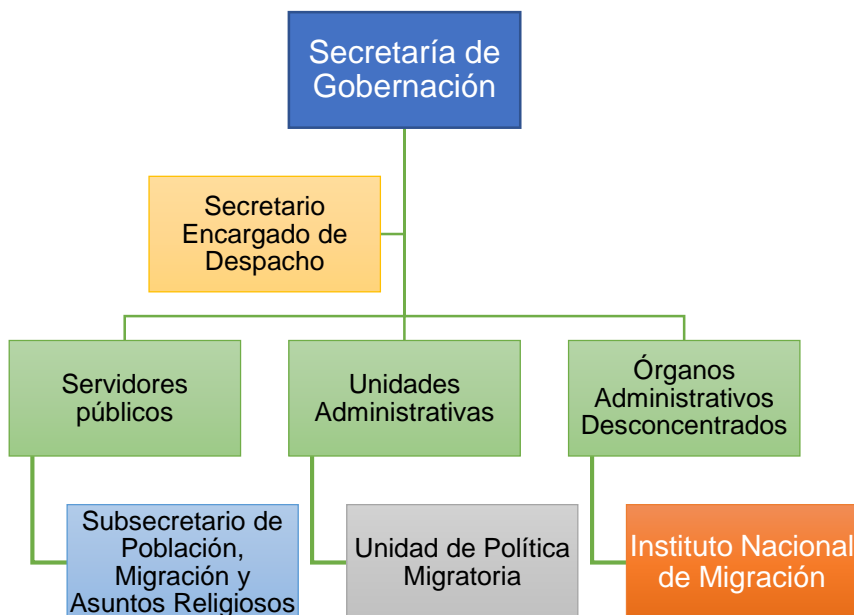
Secretaría de Gobernación

Secretario Encargado de Despacho

Servidores públicos

Unidades Administrativas

Órganos Administrativos Desconcentrados

Subsecretario de Población, Migración y Asuntos Religiosos

Unidad de Política Migratoria

Instituto Nacional de Migración